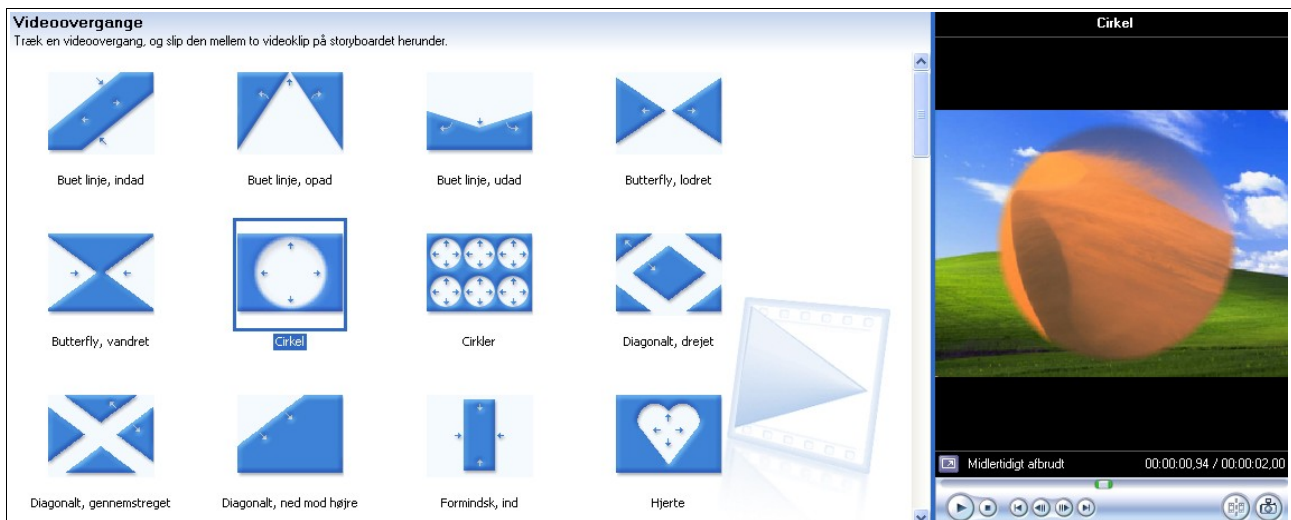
Videoovergange
Træk en videoovergang, og slip den mellem to videoklip på storyboardet herunder.

Buet linje, indad
Buet linje, opad
Buet linje, udad
Butterfly, lodret
Butterfly, vandret
Cirkel
Cirkler
Diagonalt, drejet
Diagonalt, gennemstreget
Diagonalt, ned mod højre
Formindsk, ind
Hjerte

Cirkel
Midlertidigt afbrudt
00:00:00,94 / 00:00:02,00